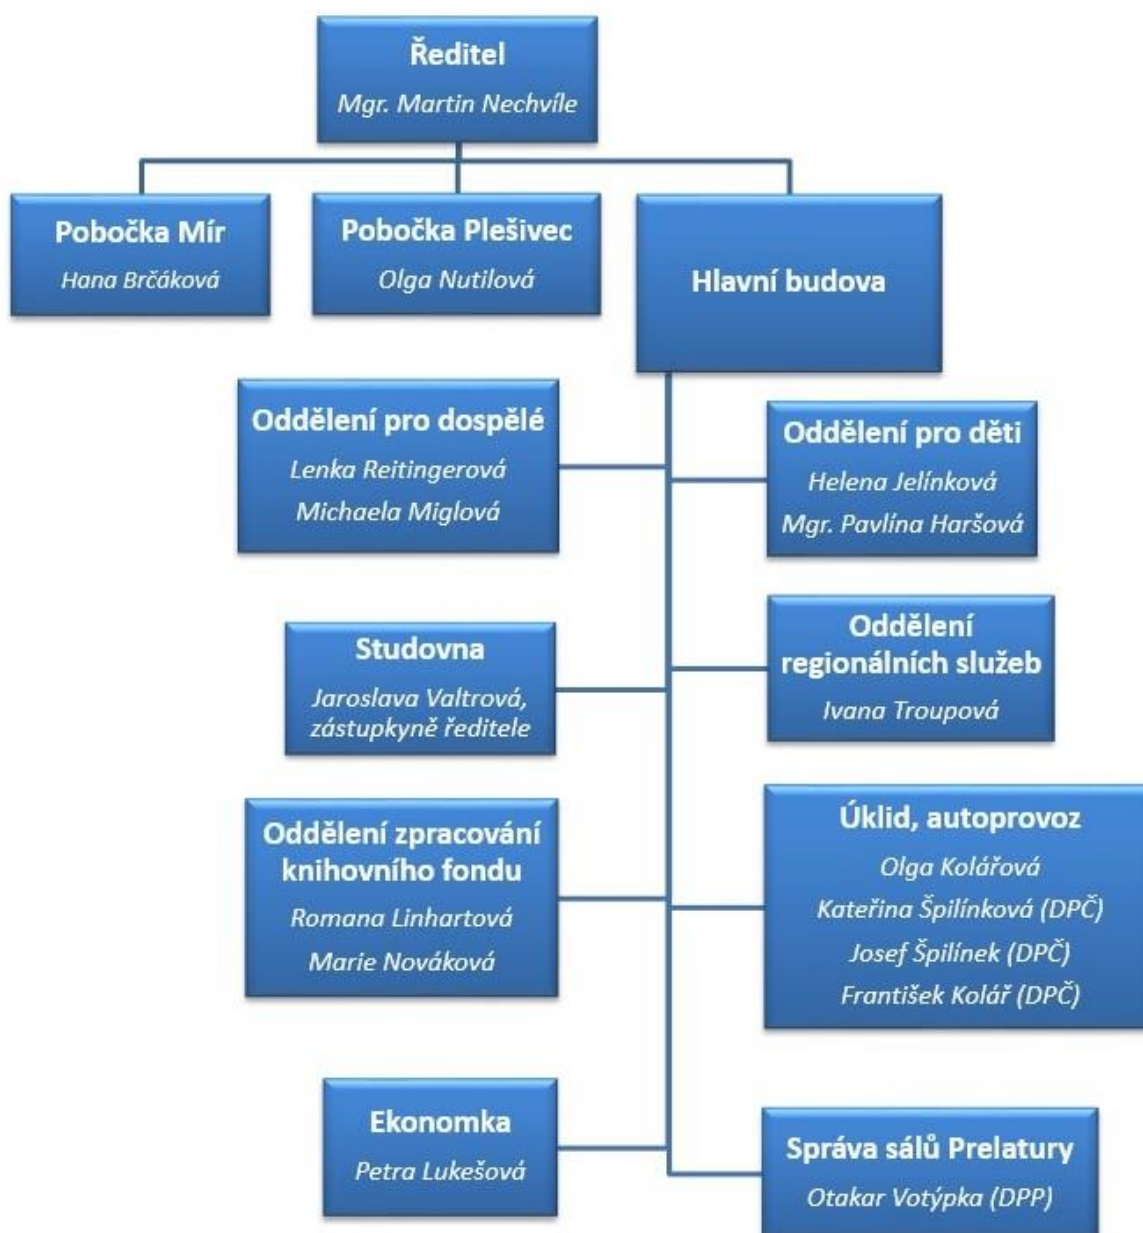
Ředitel
Mgr. Martin Nechvíle

Pobočka Mír
Hana Brčáková

Pobočka Plešivec
Olga Nutilová

Hlavní budova

Oddělení pro dospělé
Lenka Reitingerová
Michaela Miglová

Oddělení pro děti
Helena Jelínková
Mgr. Pavlína Haršová

Studovna
Jaroslava Valtrová, zástupkyně ředitele

Oddělení regionálních služeb
Ivana Troupová

Oddělení zpracování knihovního fondu
Romana Linhartová
Marie Nováková

Úklid, autoprovoz
Olga Kolářová
Kateřina Špilínková (DPČ)
Josef Špilínek (DPČ)
František Kolář (DPČ)

Ekonomka
Petra Lukešová

Správa sálů Prelatury
Otakar Votýpka (DPP)